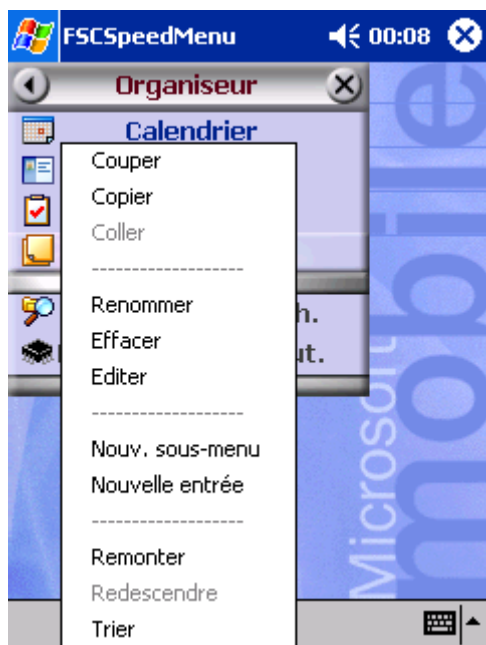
FSCSpeedMenu 00:08

Organiseur

Calendrier

h.

ut.

Couper
Copier
Coller
------------------
Renommer
Effacer
Editer
------------------
Nouv. sous-menu
Nouvelle entrée
------------------
Remonter
Redescendre
Trier

Microsoft mobile